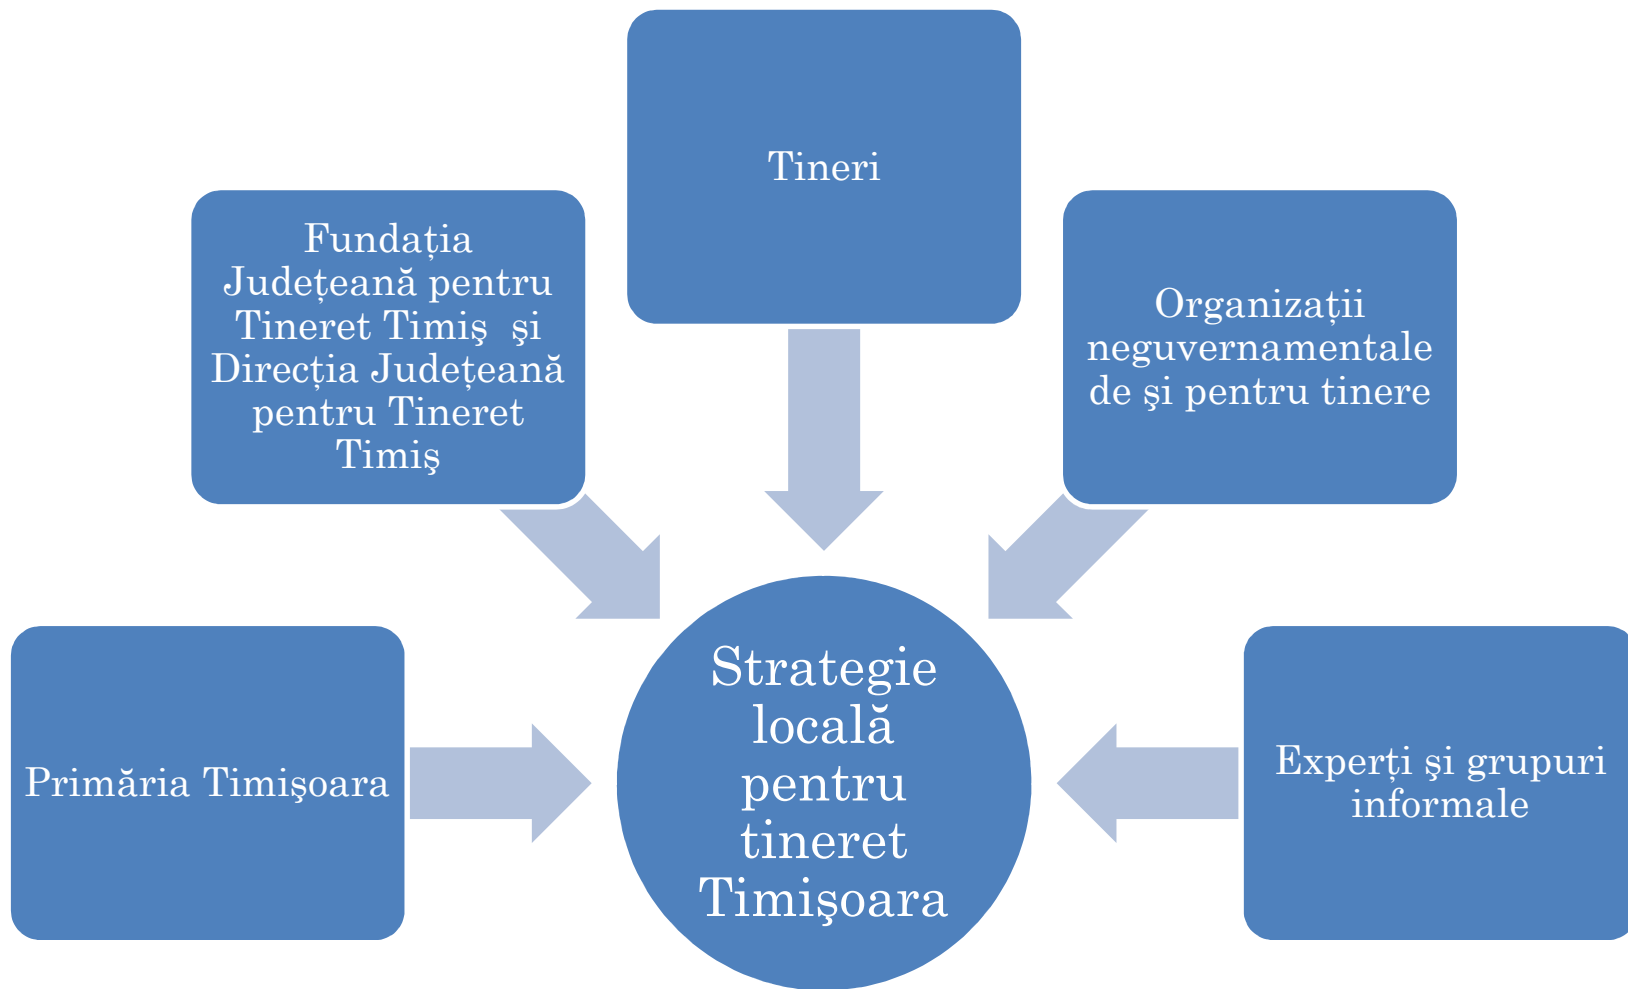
Tineri

Fundația Județeană pentru Tineret Timiş şi Direcția Județeană pentru Tineret Timiş

Organizații neguvernamentale de şi pentru tinere

Primăria Timişoara

Strategie locală pentru tineret Timişoara

Experți şi grupuri informale